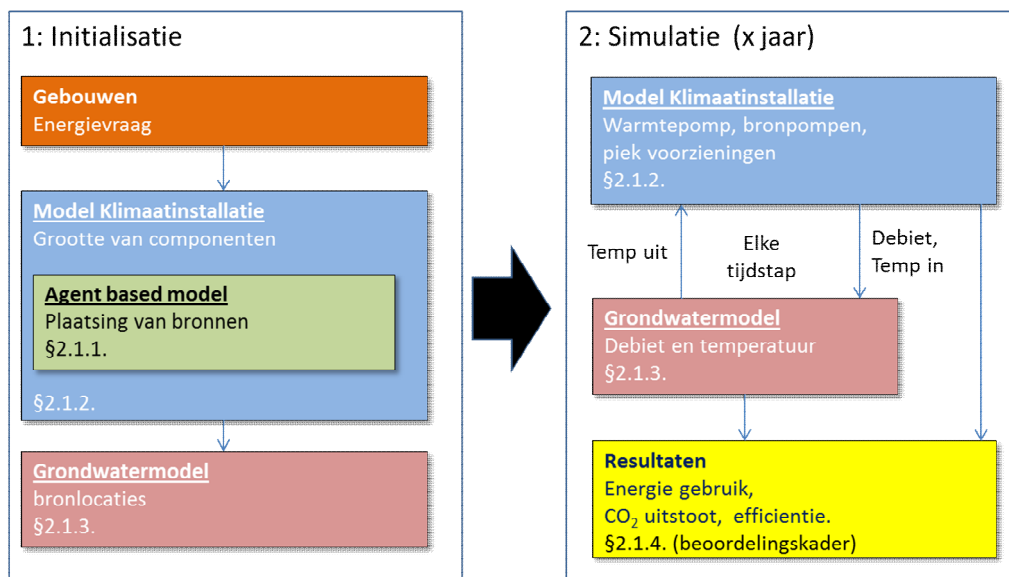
1: Initialisatie

Gebouwen
Energievraag

Model Klimaatinstallatie
Grootte van componenten

Agent based model
Plaatsing van bronnen
§2.1.1.

§2.1.2.

Grondwatermodel
bronlocaties
§2.1.3.

2: Simulatie (x jaar)

Model Klimaatinstallatie
Warmtepomp, bronpompen, piek voorzieningen
§2.1.2.

Temp uit

Elke tijdstap

Debiet, Temp in

Grondwatermodel
Debiet en temperatuur
§2.1.3.

Resultaten
Energie gebruik,
$CO_2$ uitstoot, efficientie.
§2.1.4. (beoordelingskader)